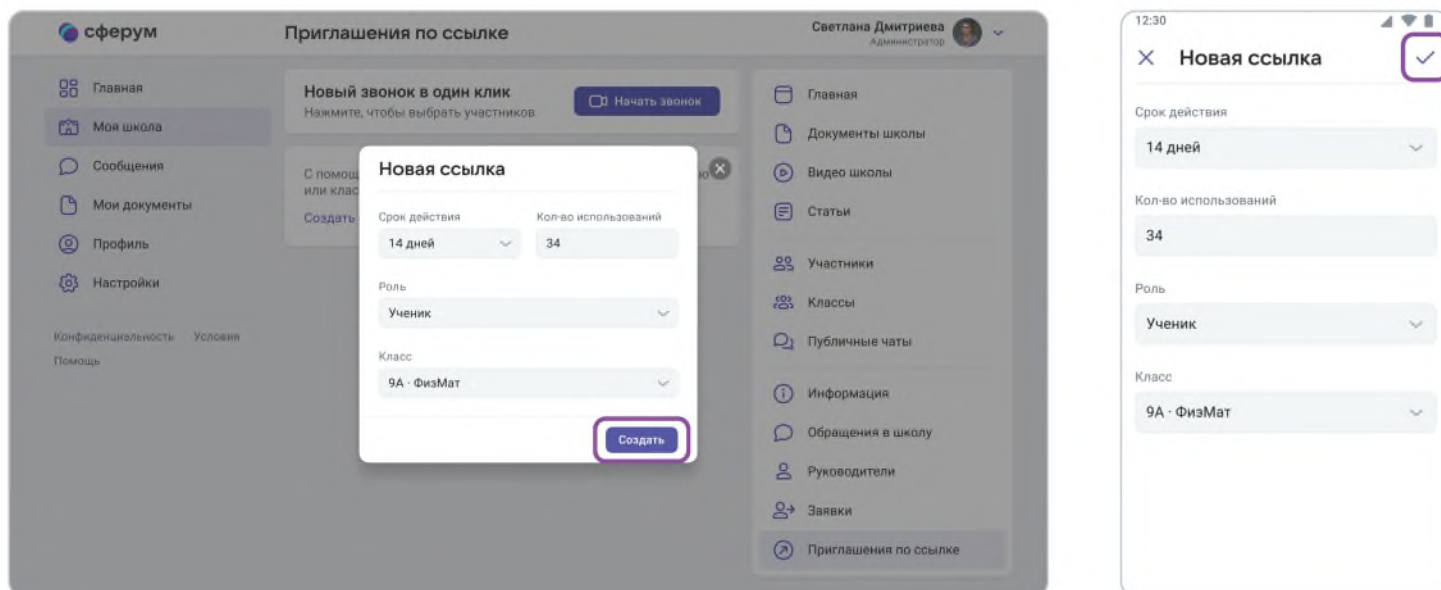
сферум

Приглашения по ссылке

Светлана Дмитриева
Администратор

Главная
Моя школа
Сообщения
Мои документы
Профиль
Настройки

Конфиденциальность Условия
Помощь

Новый звонок в один клик
Нажмите, чтобы выбрать участников

Начать звонок

С помощ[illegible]
или клас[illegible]
Создать

Новая ссылка

Срок действия
14 дней

Кол-во использований
34

Роль
Ученик

Класс
9А · ФизМат

Создать

Главная
Документы школы
Видео школы
Статьи
Участники
Классы
Публичные чаты
Информация
Обращения в школу
Руководители
Заявки
Приглашения по ссылке

12:30

Новая ссылка

Срок действия
14 дней

Кол-во использований
34

Роль
Ученик

Класс
9А · ФизМат